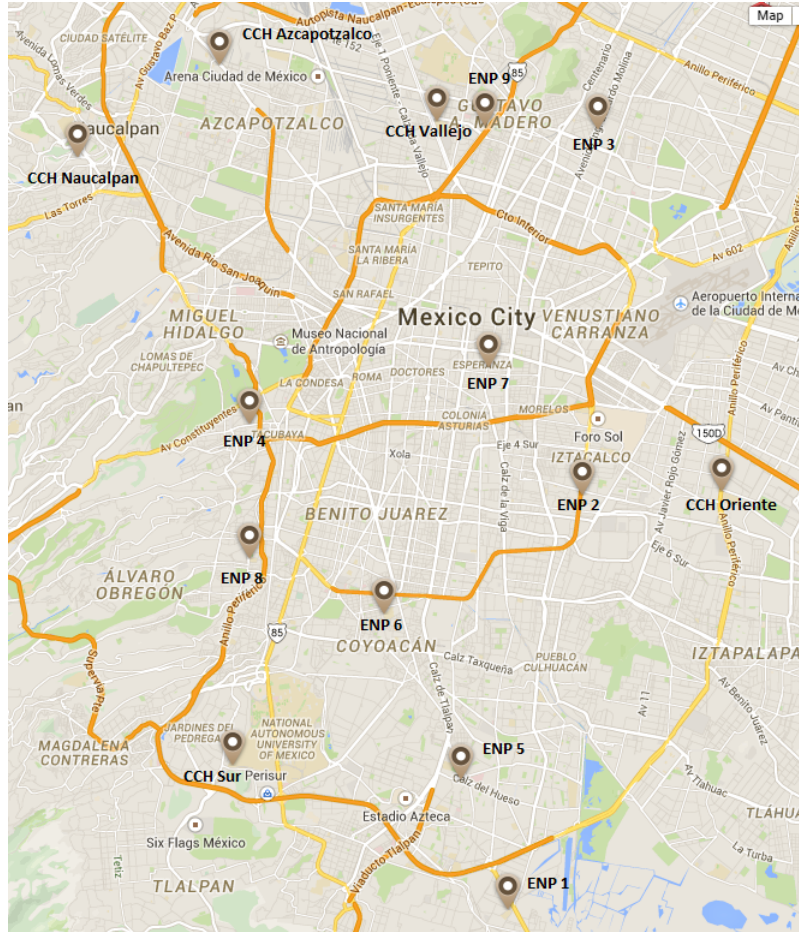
Map

CIUDAD SATÉLITE
Av Gustavo Baz P
CCH Azcapotzalco
Autopista Naucalpan-Ecatepec
152
Eje 1 Poniente
85
Avenida Lomas Verdes
Arena Ciudad de México
Centenario
Avenida Eduardo Molina
ENP 9
Anillo Periférico
Naucalpan
AZCAPOTZALCO
CCH Vallejo
GUSTAVO A. MADERO
Calz Vallejo
ENP 3
CCH Naucalpan
Las Torres
SANTA MARÍA INSURGENTES
Cto Interior
Avenida Río San Joaquín
SANTA MARÍA LA RIBERA
TEPITO
Av 602
SAN RAFAEL
Aeropuerto Internacional de la Ciudad de México
MIGUEL HIDALGO
Museo Nacional de Antropología
Mexico City
VENUSTIANO CARRANZA
LOMAS DE CHAPULTEPEC
ESPERANZA
ROMA
DOCTORES
ENP 7
LA CONDESA
an
COLONIA ASTURIAS
MORELOS
Anillo Periférico
Av Constituyentes
ENP 4
TACUBAYA
Eje 4 Sur
Foro Sol
150D
Xola
Calz de la Viga
IZTACALCO
Av Javier Rojo Gómez
ENP 2
CCH Oriente
BENITO JUAREZ
Eje 6 Sur
ENP 8
ÁLVARO OBREGÓN
Anillo Periférico
85
ENP 6
COYOACÁN
Superior
Calz de Tlalpan
Calz Taxqueña
PUEBLO CULHUACÁN
IZTAPALAPA
Av 11
Av Benito Juárez
JARDINES DEL PEDREGAL
NATIONAL AUTONOMOUS UNIVERSITY OF MEXICO
MAGDALENA CONTRERAS
ENP 5
CCH Sur
Perisur
Calz del Hueso
Av Tláhuac
TLÁHUAC
Estadio Azteca
Six Flags México
La Turba
Tetiz
Viaducto Tlalpan
TLALPAN
ENP 1